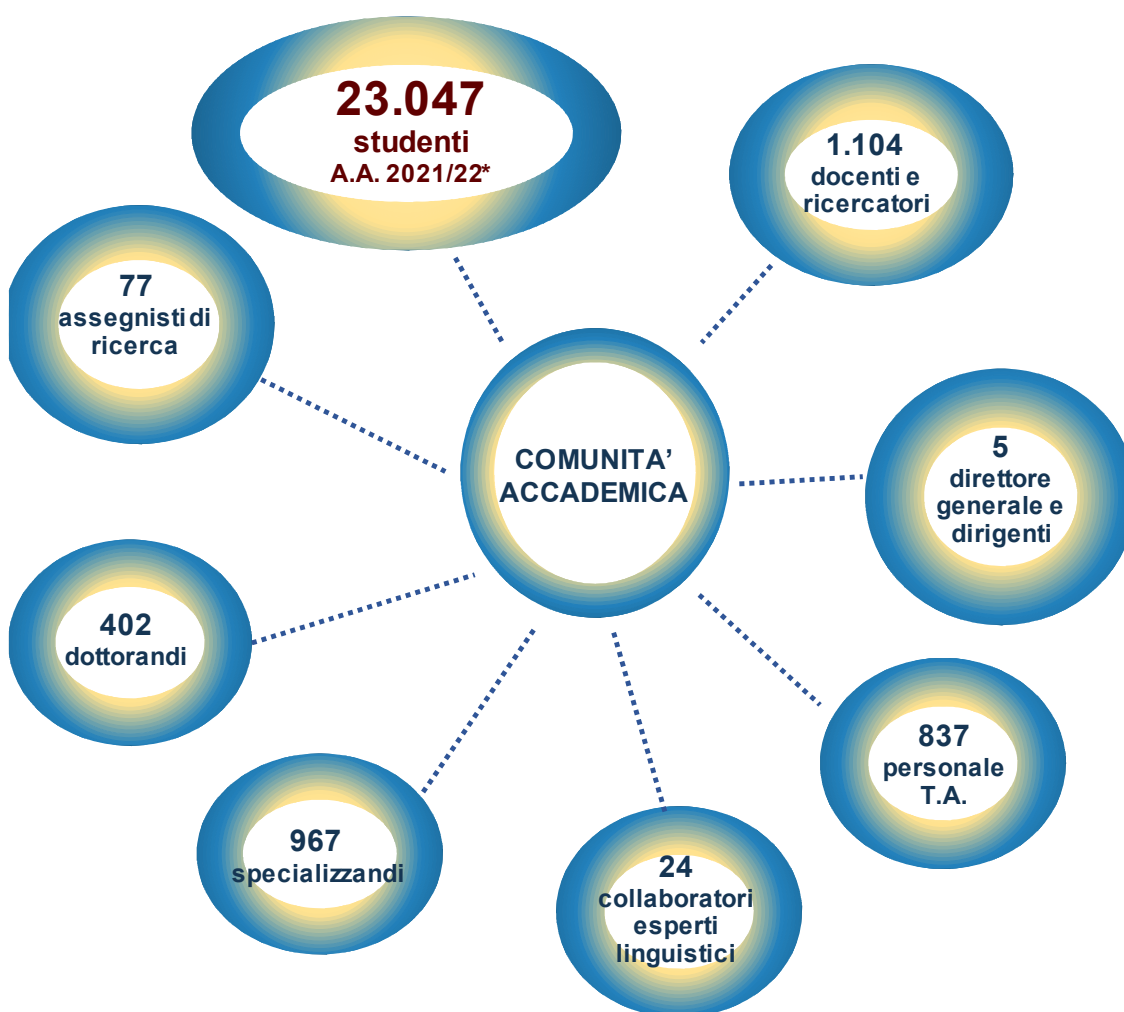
23.047
studenti
A.A. 2021/22*

1.104
docenti e
ricercatori

77
assegnisti di
ricerca

COMUNITA'
ACCADEMICA

5
direttore
generale e
dirigenti

402
dottorandi

837
personale
T.A.

967
specializzandi

24
collaboratori
esperti
linguistici